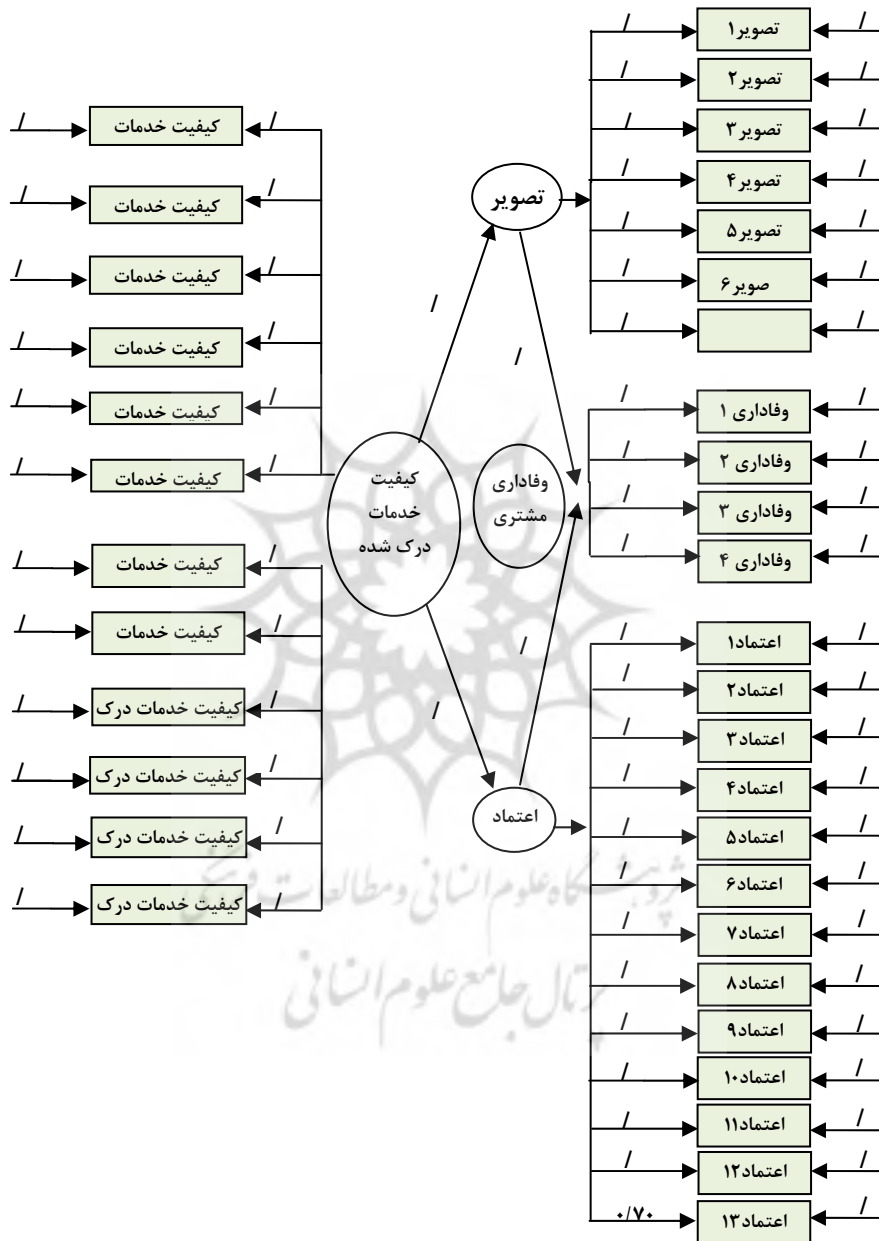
تصویر۱
تصویر۲
تصویر۳
تصویر۴
تصویر۵
صویر۶

تصویر

کیفیت خدمات
کیفیت خدمات
کیفیت خدمات
کیفیت خدمات
کیفیت خدمات
کیفیت خدمات
کیفیت خدمات
کیفیت خدمات
کیفیت خدمات درک
کیفیت خدمات درک
کیفیت خدمات درک
کیفیت خدمات درک

کیفیت خدمات درک شده

وفاداری مشتری

وفاداری ۱
وفاداری ۲
وفاداری ۳
وفاداری ۴

اعتماد

اعتماد۱
اعتماد۲
اعتماد۳
اعتماد۴
اعتماد۵
اعتماد۶
اعتماد۷
اعتماد۸
اعتماد۹
اعتماد۱۰
اعتماد۱۱
اعتماد۱۲
اعتماد۱۳

۰/۷۰

پژوهشگاه علوم انسانی و مطالعات فرهنگی
پرتال جامع علوم انسانی